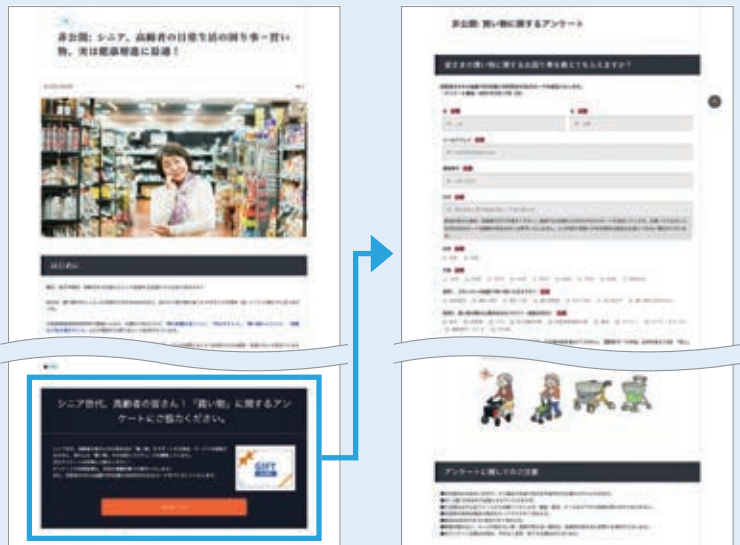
非公開：シニア、高齢者の日常生活の困り事～買い物、実は健康増進に最適！

はじめに

シニア世代、高齢者の皆さん！「買い物」に関するアンケートにご協力ください。

GIFT

非公開: 買い物に関するアンケート

普段の買い物に関するお困り事を教えてもらえますか？

アンケートに関してのご注意